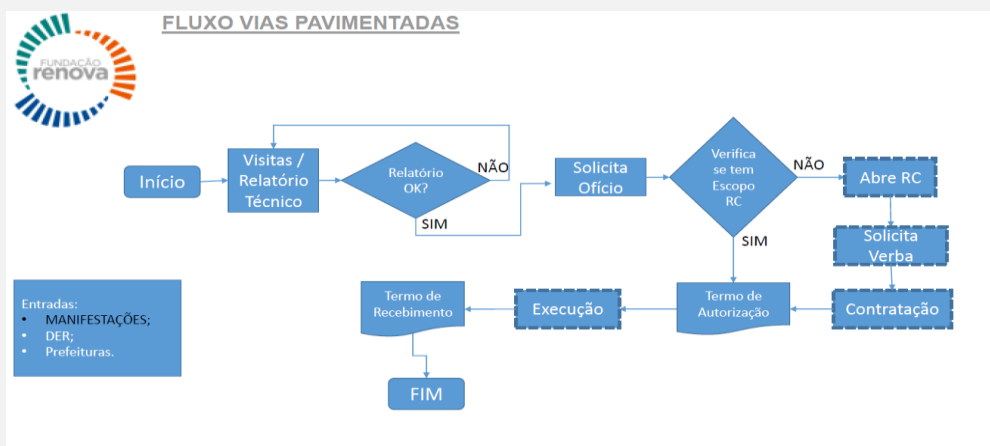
FLUXO VIAS PAVIMENTADAS

FUNDAÇÃO renova

Início

Visitas / Relatório Técnico

Relatório OK?

NÃO

SIM

Solicita Ofício

Verifica se tem Escopo RC

NÃO

Abre RC

SIM

Solicita Verba

Contratação

Termo de Autorização

Execução

Termo de Recebimento

FIM

Entradas:
• MANIFESTAÇÕES;
• DER;
• Prefeituras.